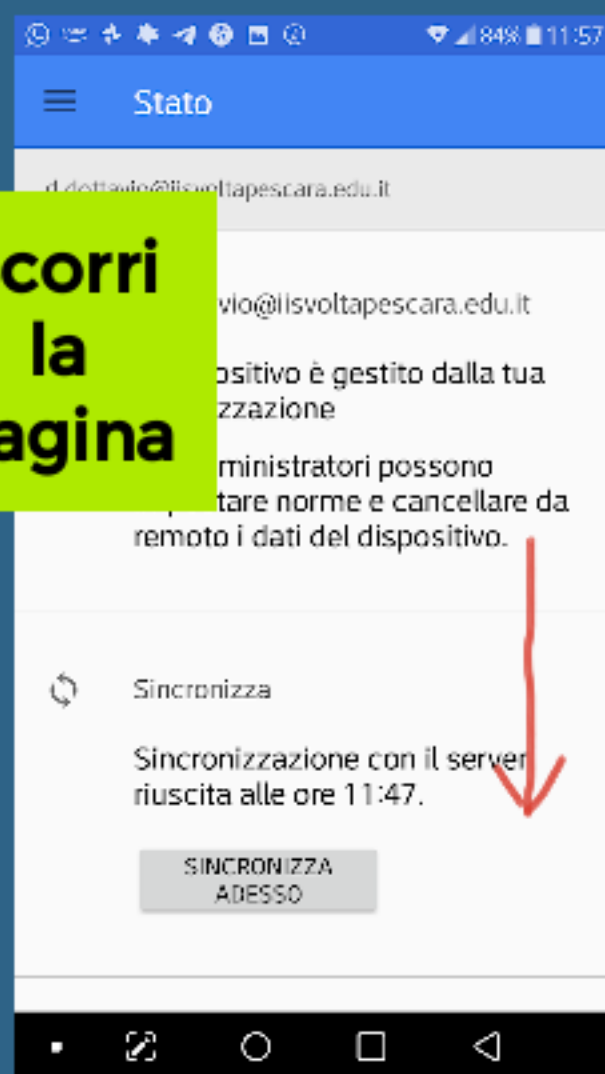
84% 11:57

Stato

d.dottavio@iisvoltapescara.edu.it

corri
la
agina

vio@iisvoltapescara.edu.it

positivo è gestito dalla tua zzazione

ministratori possono tare norme e cancellare da remoto i dati del dispositivo.

Sincronizza

Sincronizzazione con il server riuscita alle ore 11:47.

SINCRONIZZA ADESSO